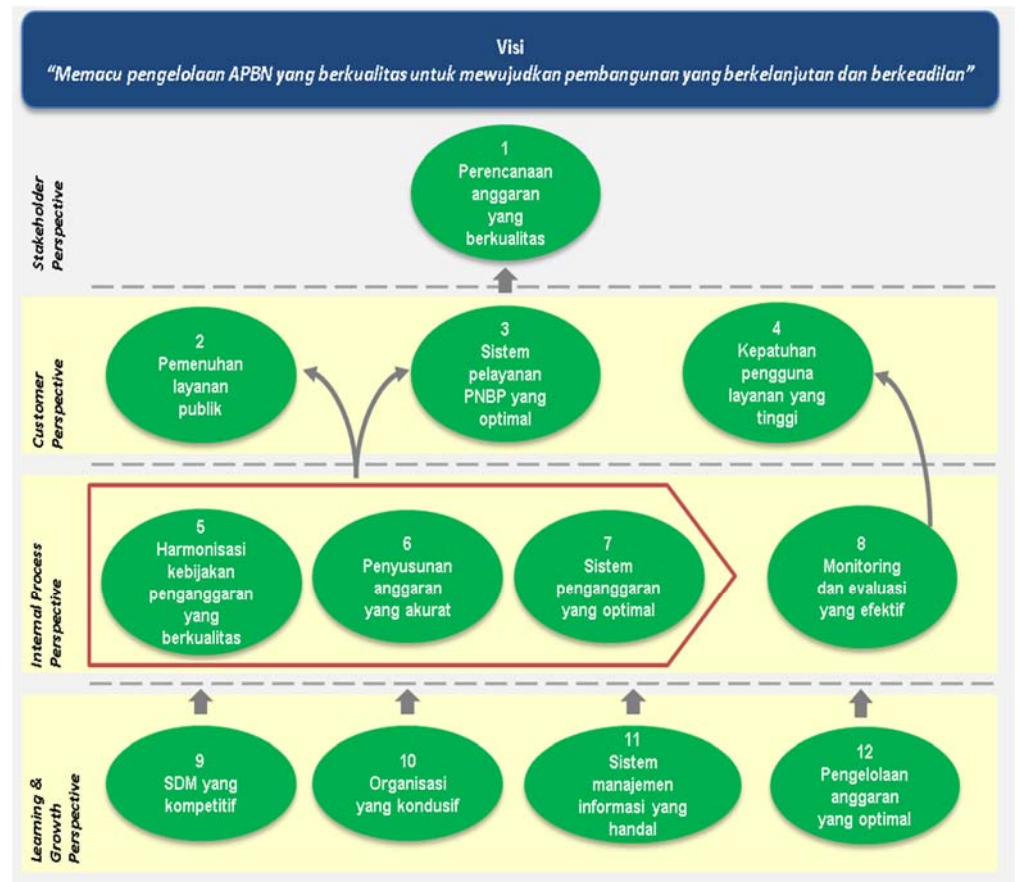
Visi
"Memacu pengelolaan APBN yang berkualitas untuk mewujudkan pembangunan yang berkelanjutan dan berkeadilan"

Stakeholder Perspective

1
Perencanaan anggaran yang berkualitas

Customer Perspective

2
Pemenuhan layanan publik

3
Sistem pelayanan PNBP yang optimal

4
Kepatuhan pengguna layanan yang tinggi

Internal Process Perspective

5
Harmonisasi kebijakan penganggaran yang berkualitas

6
Penyusunan anggaran yang akurat

7
Sistem penganggaran yang optimal

8
Monitoring dan evaluasi yang efektif

Learning & Growth Perspective

9
SDM yang kompetitif

10
Organisasi yang kondusif

11
Sistem manajemen informasi yang handal

12
Pengelolaan anggaran yang optimal